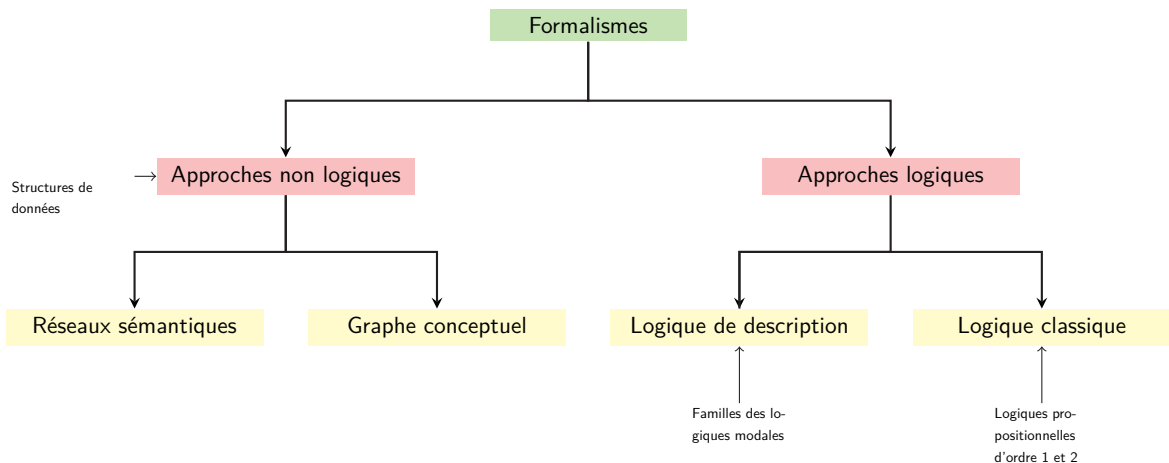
Formalismes

Structures de données

Approches non logiques

Approches logiques

Réseaux sémantiques

Graphe conceptuel

Logique de description

Logique classique

Familles des logiques modales

Logiques propositionnelles d'ordre 1 et 2